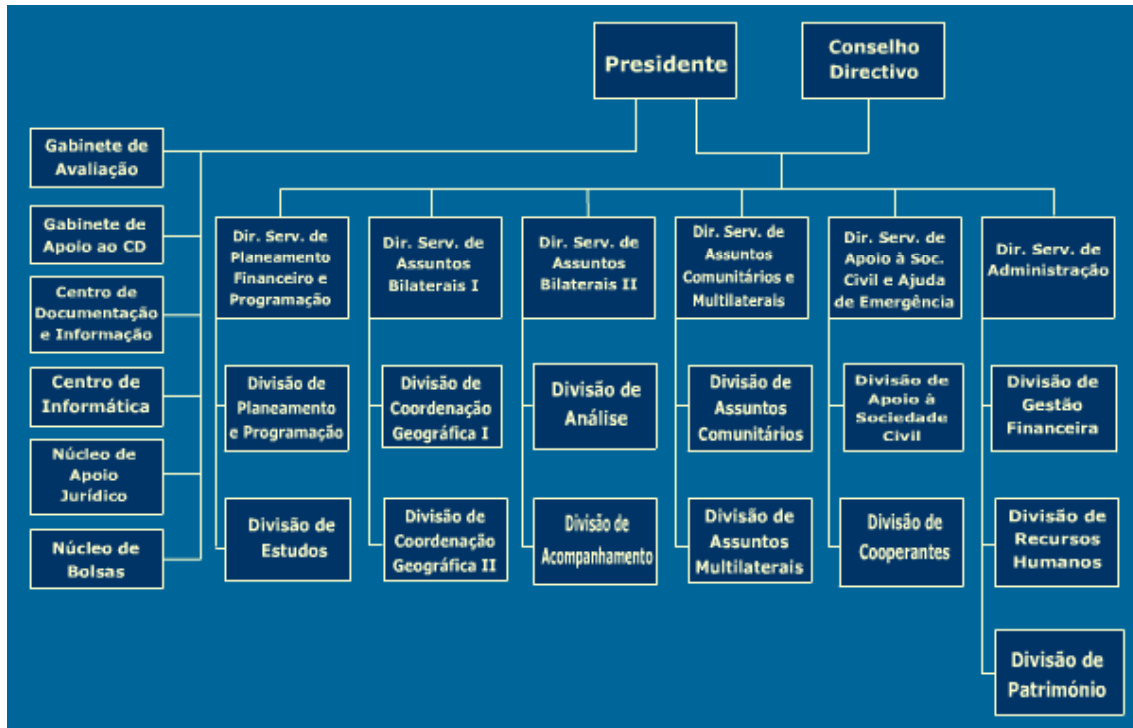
Presidente

Conselho Directivo

Gabinete de Avaliação

Gabinete de Apoio ao CD

Centro de Documentação e Informação

Centro de Informática

Núcleo de Apoio Jurídico

Núcleo de Bolsas

Dir. Serv. de Planeamento Financeiro e Programação

Divisão de Planeamento e Programação

Divisão de Estudos

Dir. Serv. de Assuntos Bilaterais I

Divisão de Coordenação Geográfica I

Divisão de Coordenação Geográfica II

Dir. Serv. de Assuntos Bilaterais II

Divisão de Análise

Divisão de Acompanhamento

Dir. Serv. de Assuntos Comunitários e Multilaterais

Divisão de Assuntos Comunitários

Divisão de Assuntos Multilaterais

Dir. Serv. de Apoio à Soc. Civil e Ajuda de Emergência

Divisão de Apoio à Sociedade Civil

Divisão de Cooperantes

Dir. Serv. de Administração

Divisão de Gestão Financeira

Divisão de Recursos Humanos

Divisão de Património